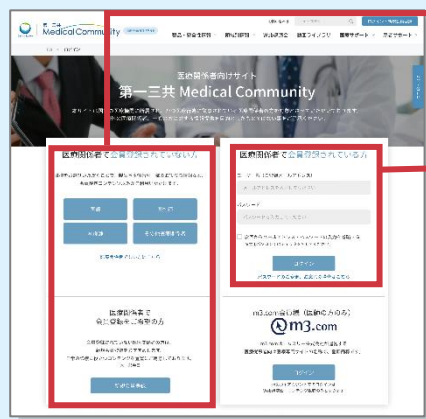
Medical Community

医療関係者向けサイト
第一三共 Medical Community

医療関係者で会員登録されていない方

医療関係者で会員登録されている方

ログイン

医療関係者で
会員登録をご希望の方

m3.com会員の方

m3.com

ログイン